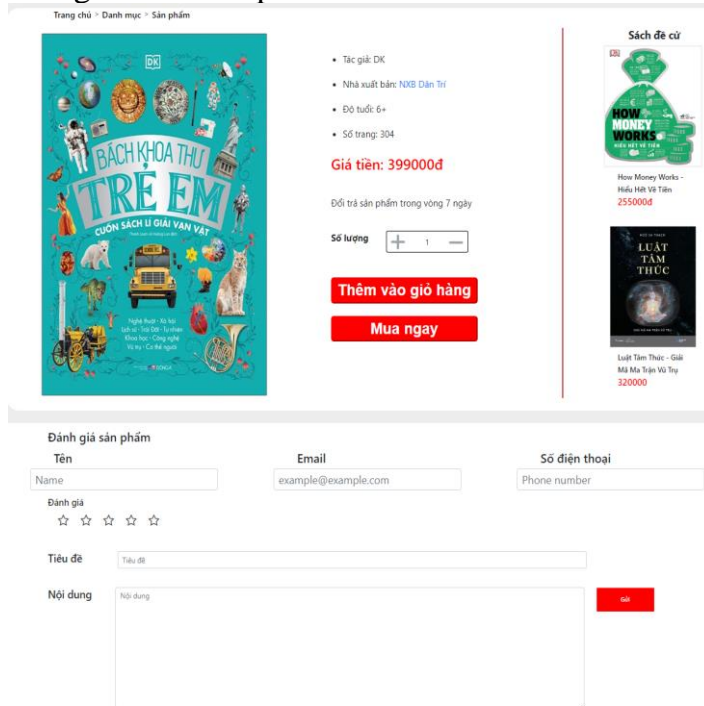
Trang chủ > Danh mục > Sản phẩm

DK
BÁCH KHOA THƯ TRẺ EM
CUỐN SÁCH LÍ GIẢI VẠN VẬT
Nghệ thuật · Xã hội
Lịch sử · Trái Đất · Tự nhiên
Khoa học · Công nghệ
Vũ trụ · Cơ thể người

- Tác giả: DK
- Nhà xuất bản: NXB Dân Trí
- Độ tuổi: 6+
- Số trang: 304

Giá tiền: 399000đ

Đổi trả sản phẩm trong vòng 7 ngày

Số lượng + 1 —

Thêm vào giỏ hàng

Mua ngay

Sách đề cử

HOW MONEY WORKS
HIỂU HẾT VỀ TIỀN
How Money Works - Hiểu Hết Về Tiền
255000đ

LUẬT TÂM THỨC
Luật Tâm Thức - Giải Mã Ma Trận Vũ Trụ
320000

Đánh giá sản phẩm
Tên
Name
Email
example@example.com
Số điện thoại
Phone number
Đánh giá
☆ ☆ ☆ ☆ ☆
Tiêu đề
Tiêu đề
Nội dung
Nội dung
Gửi